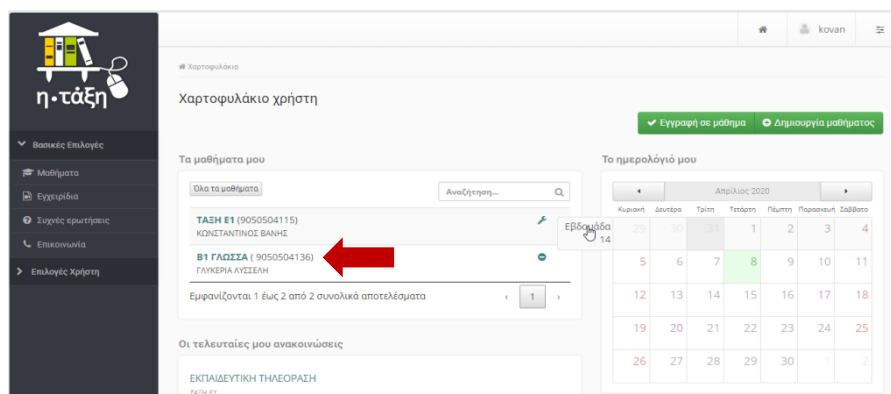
η·τάξη

Βασικές Επιλογές
Μαθήματα
Εγχειρίδια
Συχνές ερωτήσεις
Επικοινωνία
Επιλογές Χρήστη

kovan

Χαρτοφυλάκιο

Χαρτοφυλάκιο χρήστη

Εγγραφή σε μάθημα
Δημιουργία μαθήματος

Τα μαθήματά μου

Όλα τα μαθήματα
Αναζήτηση...

ΤΑΞΗ Ε1 (9050504115)
ΚΩΝΣΤΑΝΤΙΝΟΣ ΒΑΝΗΣ

Β1 ΓΛΩΣΣΑ ( 9050504136)
ΓΛΥΚΕΡΙΑ ΛΥΣΣΕΛΗ

Εμφανίζονται 1 έως 2 από 2 συνολικά αποτελέσματα
1

Το ημερολόγιό μου

Απρίλιος 2020

| Κυριακή | Δευτέρα | Τρίτη | Τετάρτη | Πέμπτη | Παρασκευή | Σάββατο |
|---|---|---|---|---|---|---|
| 29 | 30 | 31 | 1 | 2 | 3 | 4 |
| 5 | 6 | 7 | 8 | 9 | 10 | 11 |
| 12 | 13 | 14 | 15 | 16 | 17 | 18 |
| 19 | 20 | 21 | 22 | 23 | 24 | 25 |
| 26 | 27 | 28 | 29 | 30 | 1 | 2 |

Εβδομάδα
14

Οι τελευταίες μου ανακοινώσεις

ΕΚΠΑΙΔΕΥΤΙΚΗ ΤΗΛΕΟΡΑΣΗ
ΤΑΞΗ Ε1